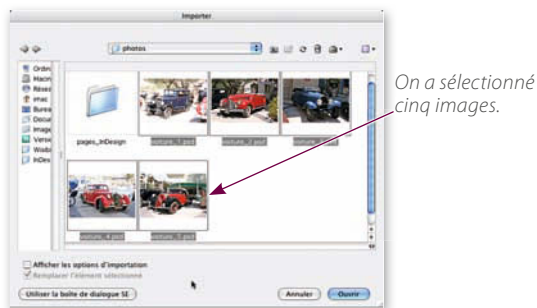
Importer

photos

Ordin
Macin
Résea
imac
Burea
Docu
Image
Versi
Wido
InDes

pages_InDesign
voiture_1.psd
voiture_2.psd
voiture_3.psd
voiture_4.psd
voiture_5.psd

On a sélectionné cinq images.

Afficher les options d'importation
Remplacer l'élément sélectionné

Utiliser la boîte de dialogue SE

Annuler
Ouvrir